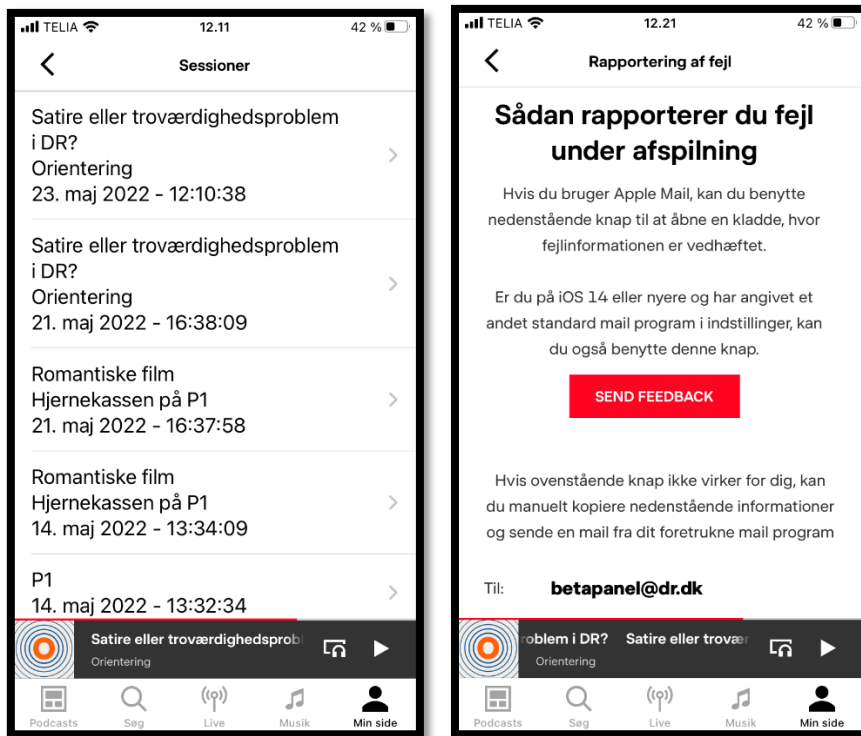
TELIA 12.11 42 %

Sessioner

Satire eller troværdighedsproblem i DR?
Orientering
23. maj 2022 - 12:10:38

Satire eller troværdighedsproblem i DR?
Orientering
21. maj 2022 - 16:38:09

Romantiske film
Hjernekassen på P1
21. maj 2022 - 16:37:58

Romantiske film
Hjernekassen på P1
14. maj 2022 - 13:34:09

P1
14. maj 2022 - 13:32:34

Satire eller troværdighedsprobl
Orientering

Podcasts Søg Live Musik Min side

TELIA 12.21 42 %

Rapportering af fejl

Sådan rapporterer du fejl under afspilning

Hvis du bruger Apple Mail, kan du benytte nedenstående knap til at åbne en kladde, hvor fejlinformationen er vedhæftet.

Er du på iOS 14 eller nyere og har angivet et andet standard mail program i indstillinger, kan du også benytte denne knap.

SEND FEEDBACK

Hvis ovenstående knap ikke virker for dig, kan du manuelt kopiere nedenstående informationer og sende en mail fra dit foretrukne mail program

Til: betapanel@dr.dk

roblem i DR? Satire eller trovær
Orientering

Podcasts Søg Live Musik Min side